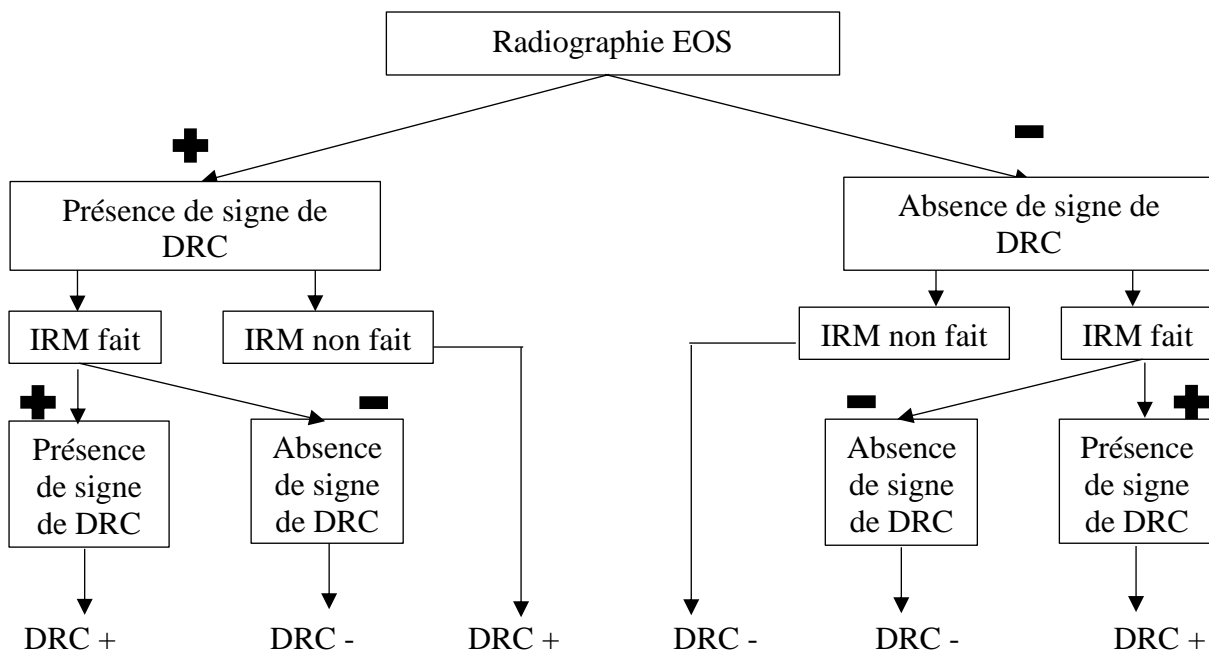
Radiographie EOS

Présence de signe de DRC

Absence de signe de DRC

IRM fait

IRM non fait

IRM non fait

IRM fait

Présence de signe de DRC

Absence de signe de DRC

Absence de signe de DRC

Présence de signe de DRC

DRC +

DRC -

DRC +

DRC -

DRC -

DRC +